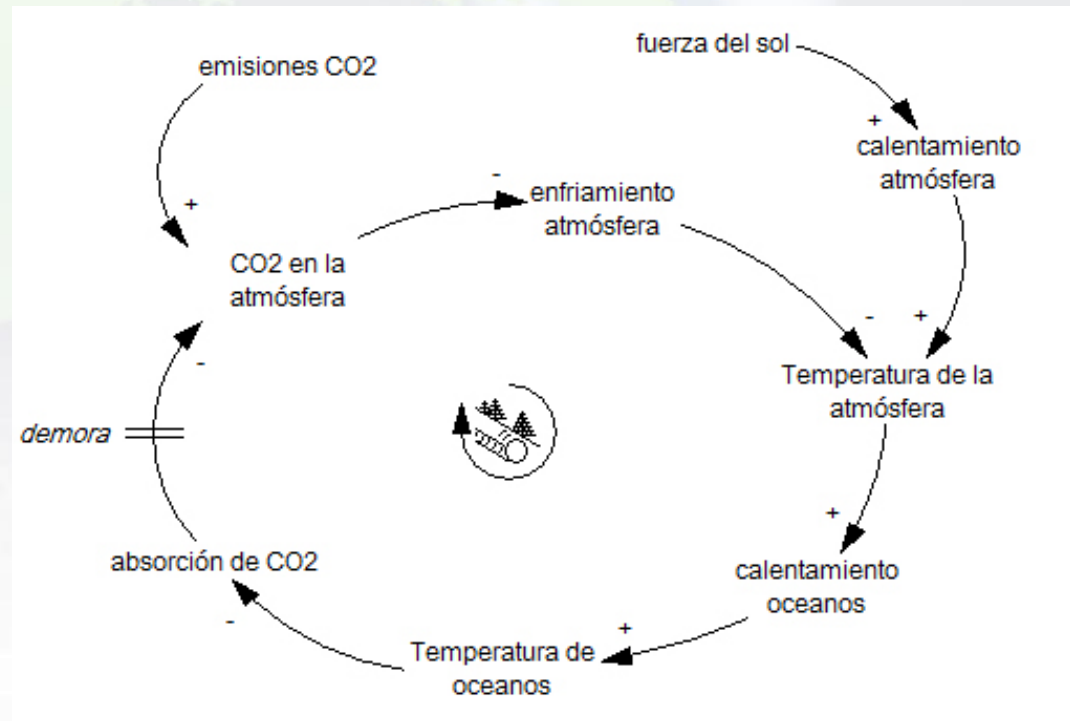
fuerza del sol

emisiones CO2

+

calentamiento atmósfera

+

-

enfriamiento atmósfera

CO2 en la atmósfera

-

+

Temperatura de la atmósfera

-

demora

+

absorción de CO2

calentamiento oceanos

-

+

Temperatura de oceanos